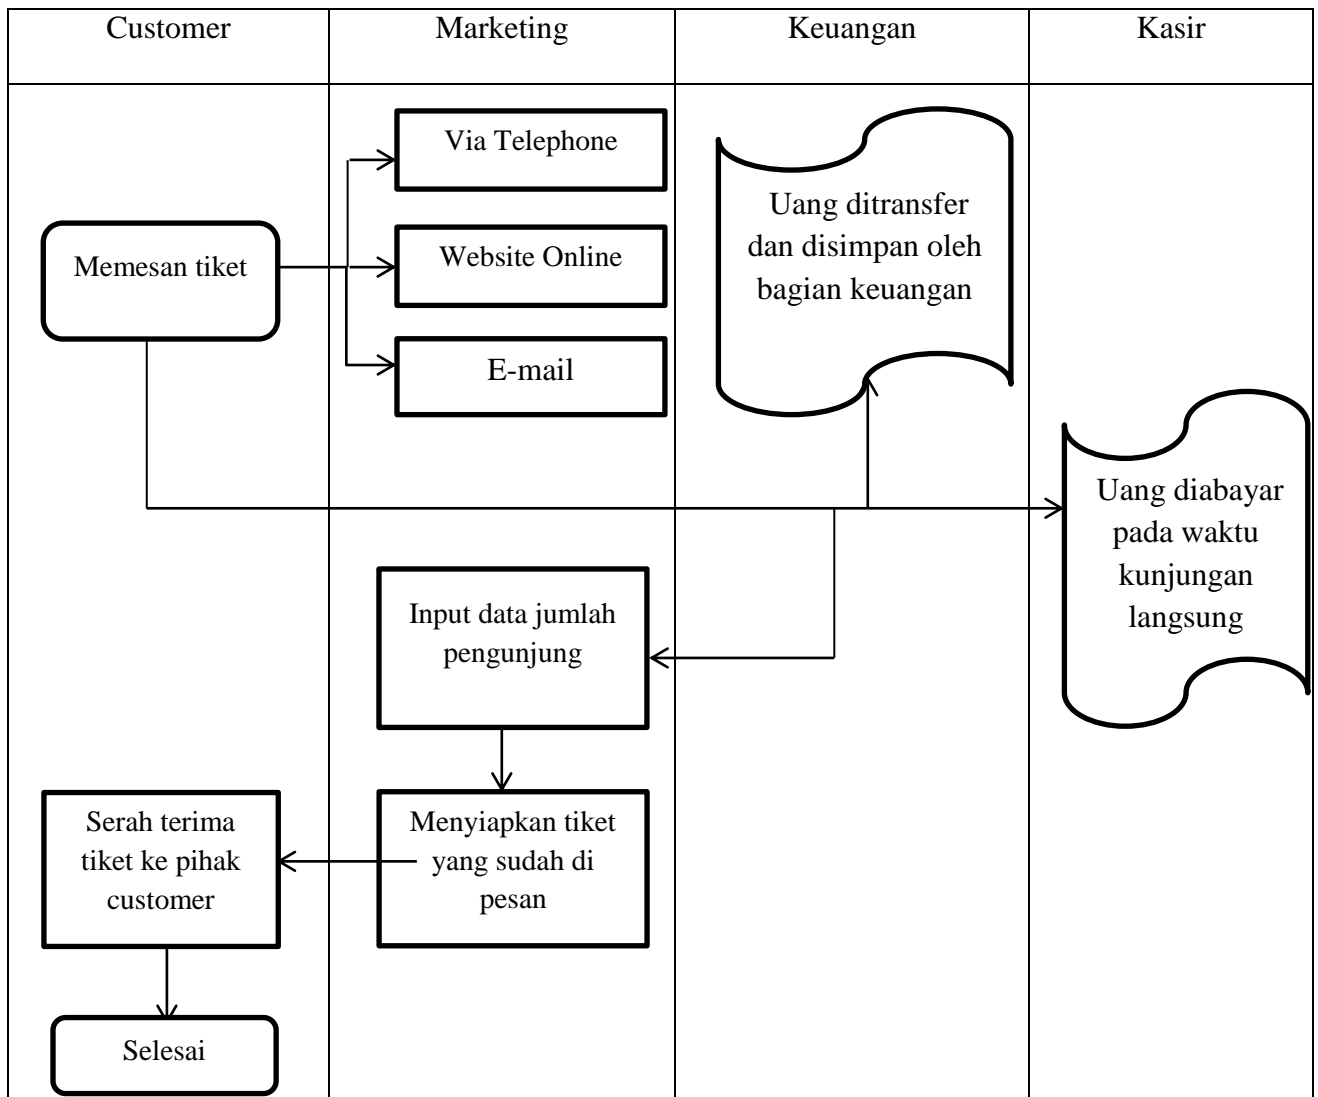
Customer

Marketing

Keuangan

Kasir

Memesan tiket

Via Telephone

Website Online

E-mail

Uang ditransfer dan disimpan oleh bagian keuangan

Uang diabayar pada waktu kunjungan langsung

Input data jumlah pengunjung

Menyiapkan tiket yang sudah di pesan

Serah terima tiket ke pihak customer

Selesai